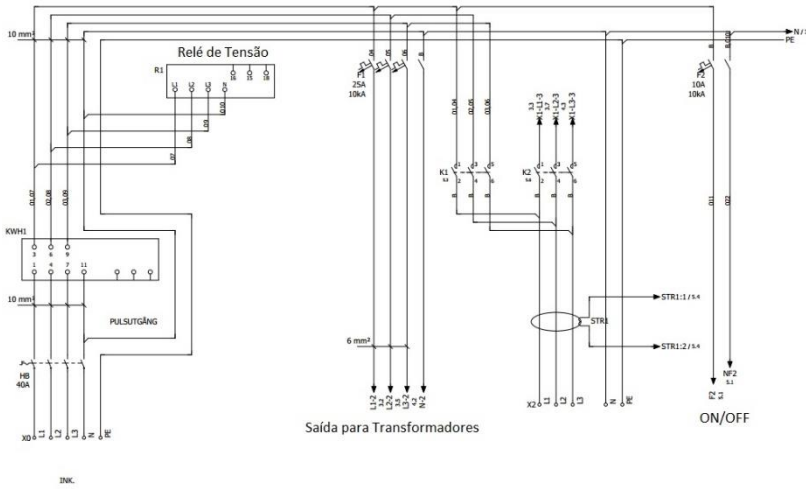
10 mm²

Relé de Tensão

R1

N / 1

PE

F1
25A
10kA

F2
10A
10kA

K1

K2

KWH1

3 6 9

1 4 7 11

10 mm²

PULSUTGÅNG

6 mm²

STR1

STR1:1 / 5.4

STR1:2 / 5.4

H8
40A

X0 L1 L2 L3 N PE

L1-2 L2-2 L3-2 N-2

X2 L1 L2 L3

N PE

NF2

F2

Saída para Transformadores

ON/OFF

INK.